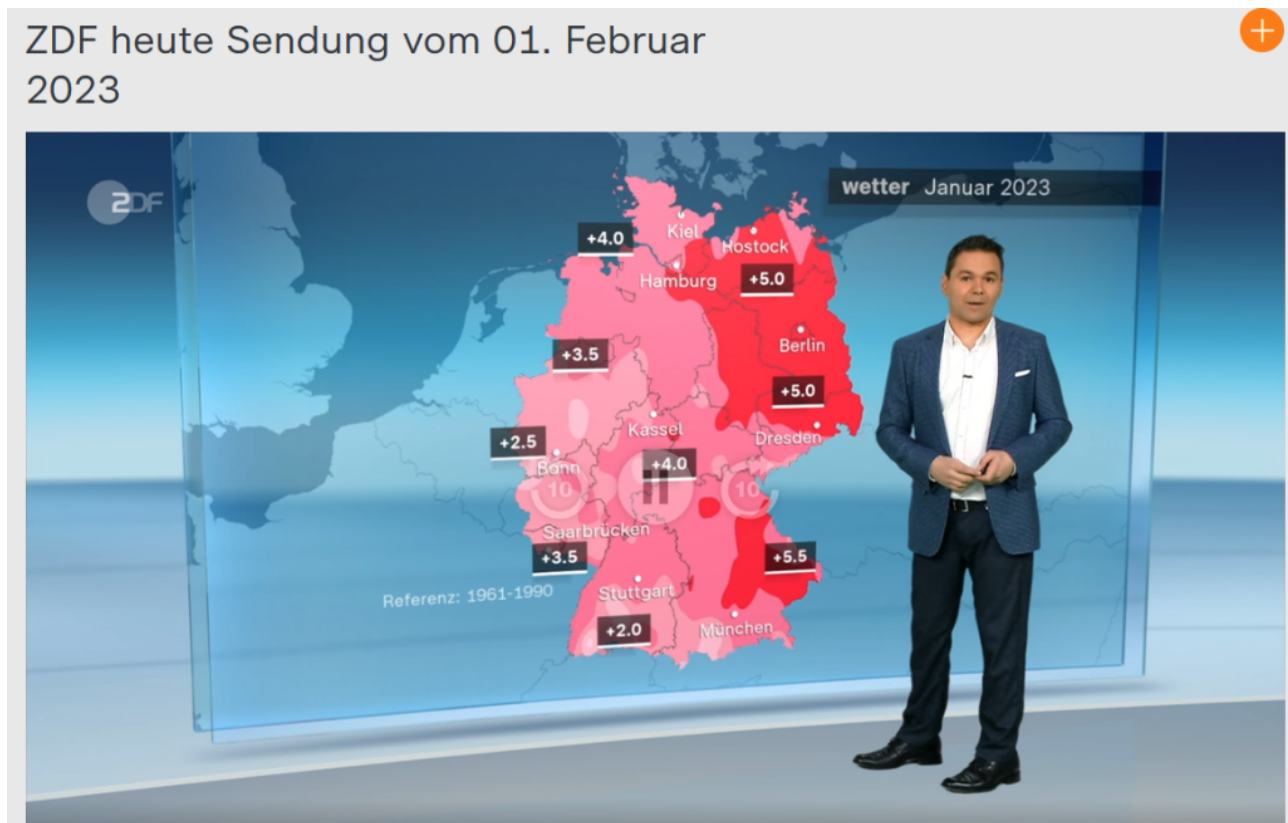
ZDF heute Sendung vom 01. Februar 2023

+

ZDF

wetter Januar 2023

+4.0
Kiel
Rostock
Hamburg
+5.0
Berlin
+3.5
+5.0
Kassel
+2.5
Dresden
Bonn
+4.0
10
10
Saarbrücken
+3.5
+5.5
Stuttgart
Referenz: 1961-1990
+2.0
München